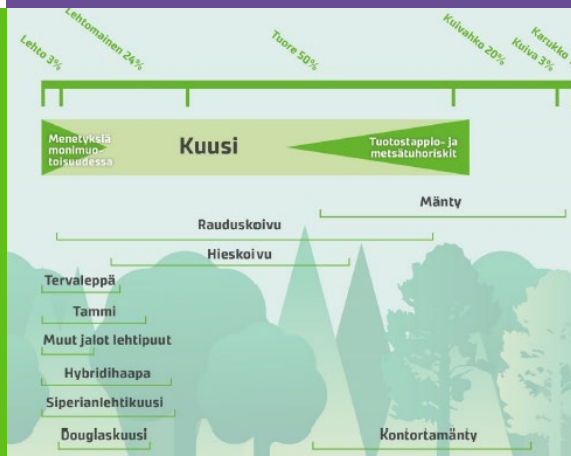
Lehto 3%

Lehtomainen 24%

Tuore 50%

Kuivahko 20%

Kuiva 3%

Karukko

Menetyksiä monimuotoisuudessa

Kuusi

Tuotostappio- ja metsätuhoriskit

Mänty

Rauduskoivu

Hieskoivu

Tervaleppä

Tammi

Muut jalot lehtipuut

Hybridihaapa

Siperianlehtikuusi

Douglaskuusi

Kontortamänty